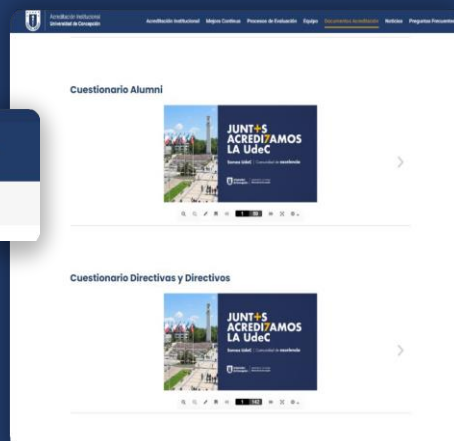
Acreditación Institucional
Universidad de Concepción

Acreditación Institucional   Mejora Continua   Procesos de Evaluación   Equipo   Documentos Acreditación   Noticias   Preguntas Frecuentes

Cuestionario Alumni

JUNT+S ACREDI7AMOS LA UdeC

Somos UdeC | Comunidad de excelencia

1 / 36

Cuestionario Directivas y Directivos

JUNT+S ACREDI7AMOS LA UdeC

Somos UdeC | Comunidad de excelencia

1 / 142